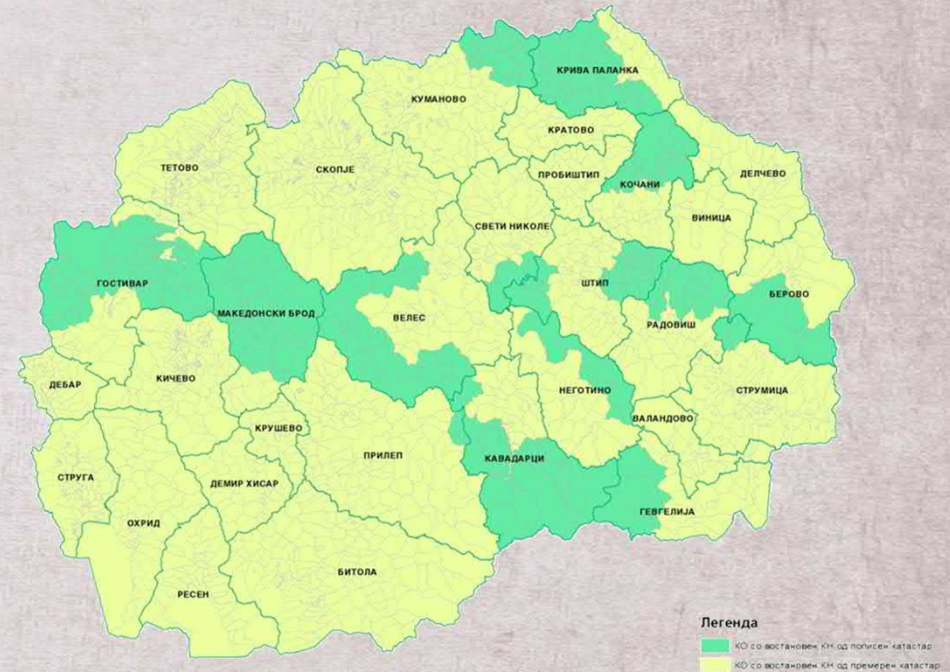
КРИВА ПАЛАНКА
КУМАНОВО
КРАТОВО
ТЕТОВО
СКОПЈЕ
ПРОБИШТИП
КОЧАНИ
ДЕЛЧЕВО
СВЕТИ НИКОЛЕ
ВИНИЦА
ГОСТИВАР
ШТИП
БЕРОВО
МАКЕДОНСКИ БРОД
ВЕЛЕС
РАДОВИШ
ДЕБАР
КИЧЕВО
НЕГОТИНО
СТРУМИЦА
ВАЛАНДОВО
КРУШЕВО
ПРИЛЕП
КАВАДАРЦИ
СТРУГА
ДЕМИР ХИСАР
ОХРИД
ГЕВГЕЛИЈА
РЕСЕН
БИТОЛА

Легенда
КО со востановен КН од пописен катастар
КО со востановен КН од премерен катастар